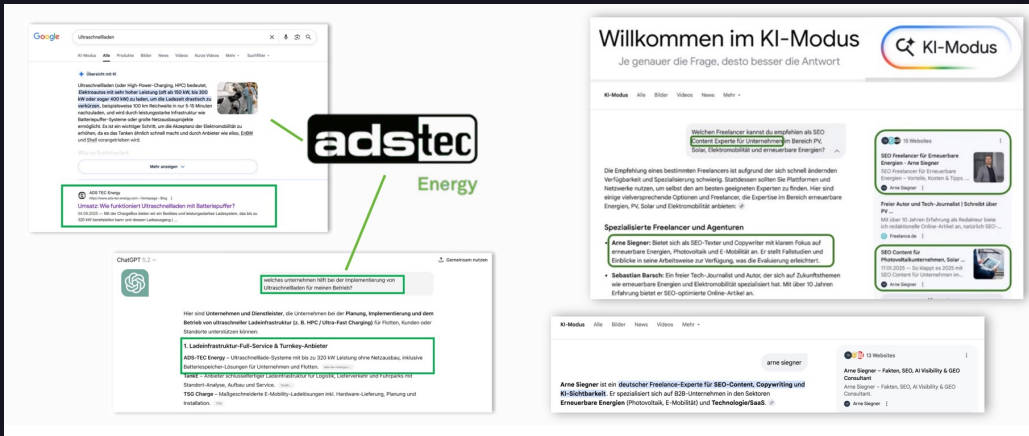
Google

Ultraschnellladen

KI-Modus Alle Produkte Bilder News Videos Kurze Videos Mehr Suchfilter

Übersicht mit KI

Ultraschnellladen (oder High-Power-Charging, HPC) bedeutet, Elektroautos mit sehr hoher Leistung (oft ab 150 kW, bis 300 kW oder sogar 400 kW) zu laden, um die Ladezeit drastisch zu verkürzen, beispielsweise 100 km Reichweite in nur 5-15 Minuten nachzuladen, und wird durch leistungsstarke Infrastruktur wie Batteriepuffer-Systeme oder große Netzausbauprojekte ermöglicht. Es ist ein wichtiger Schritt, um die Akzeptanz der Elektromobilität zu erhöhen, da es das Tanken ähnlich schnell macht und durch Anbieter wie ellas, EnBW und Shell vorangetrieben wird.

Mehr anzeigen

ADS-TEC Energy
Umsatz: Wie funktioniert Ultraschnellladen mit Batteriepuffer?
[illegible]

adstec Energy

ChatGPT 5.2

Gemeinsam nutzen

welches unternehmen hilft bei der Implementierung von Ultraschnellladen für meinen Betrieb?

Hier sind Unternehmen und Dienstleister, die Unternehmen bei der Planung, Implementierung und dem Betrieb von ultraschneller Ladeinfrastruktur (z. B. HPC / Ultra-Fast Charging) für Flotten, Kunden oder Standorte unterstützen können.

1. Ladeinfrastruktur-Full-Service & Turnkey-Anbieter

ADS-TEC Energy – Ultraschnelllade-Systeme mit bis zu 320 kW Leistung ohne Netzausbau, inklusive Batteriespeicher-Lösungen für Unternehmen und Flotten.

Tankt – Anbieter schlüsselfertiger Ladeinfrastruktur für Logistik, Lieferverkehr und Fuhrparks mit Standort-Analyse, Aufbau und Service.

TSG Charge – Maßgeschneiderte E-Mobility-Ladelösungen inkl. Hardware-Lieferung, Planung und Installation.

Willkommen im KI-Modus

Je genauer die Frage, desto besser die Antwort

KI-Modus

KI-Modus Alle Bilder Videos News Mehr

Welchen Freelancer kannst du empfehlen als SEO Content Experte für Unternehmen im Bereich PV, Solar, Elektromobilität und erneuerbare Energien?

Die Empfehlung eines bestimmten Freelancers ist aufgrund der sich schnell ändernden Verfügbarkeit und Spezialisierung schwierig. Stattdessen sollten Sie Plattformen und Netzwerke nutzen, um selbst den am besten geeigneten Experten zu finden. Hier sind einige vielversprechende Optionen und Freelancer, die Expertise im Bereich erneuerbare Energien, PV, Solar und Elektromobilität anbieten:

Spezialisierte Freelancer und Agenturen

Arne Siegner: Bietet sich als SEO-Texter und Copywriter mit klarem Fokus auf erneuerbare Energien, Photovoltaik und E-Mobilität an. Er stellt Fallstudien und Einblicke in seine Arbeitsweise zur Verfügung, was die Evaluierung erleichtert.

Sebastian Barsch: Ein freier Tech-Journalist und Autor, der sich auf Zukunftsthemen wie erneuerbare Energien und Elektromobilität spezialisiert hat. Mit über 10 Jahren Erfahrung bietet er SEO-optimierte Online-Artikel an.

15 Websites

SEO Freelancer für Erneuerbare Energien - Arne Siegner
SEO Freelancer für Erneuerbare Energien – Vorteile, Kosten & Tipps ...
Arne Siegner

Freier Autor und Tech-Journalist | Schreibt über PV ...
Mit über 10 Jahren Erfahrung als Redakteur biete ich redaktionelle Online-Artikel an, natürlich SEO- ...
Freelance.de

SEO Content für Photovoltaikunternehmen, Solar ...
17.01.2025 — So klappt es 2025 mit erneuerbare Energien SEO- ...
Arne Siegner

KI-Modus Alle Bilder News Videos Mehr

arne siegner

Arne Siegner ist ein deutscher Freelance-Experte für SEO-Content, Copywriting und KI-Sichtbarkeit. Er spezialisiert sich auf B2B-Unternehmen in den Sektoren Erneuerbare Energien (Photovoltaik, E-Mobilität) und Technologie/SaaS.

13 Websites

Arne Siegner – Fakten, SEO, AI Visibility & GEO Consultant
Arne Siegner – Fakten, SEO, AI Visibility & GEO Consultant.
Arne Siegner